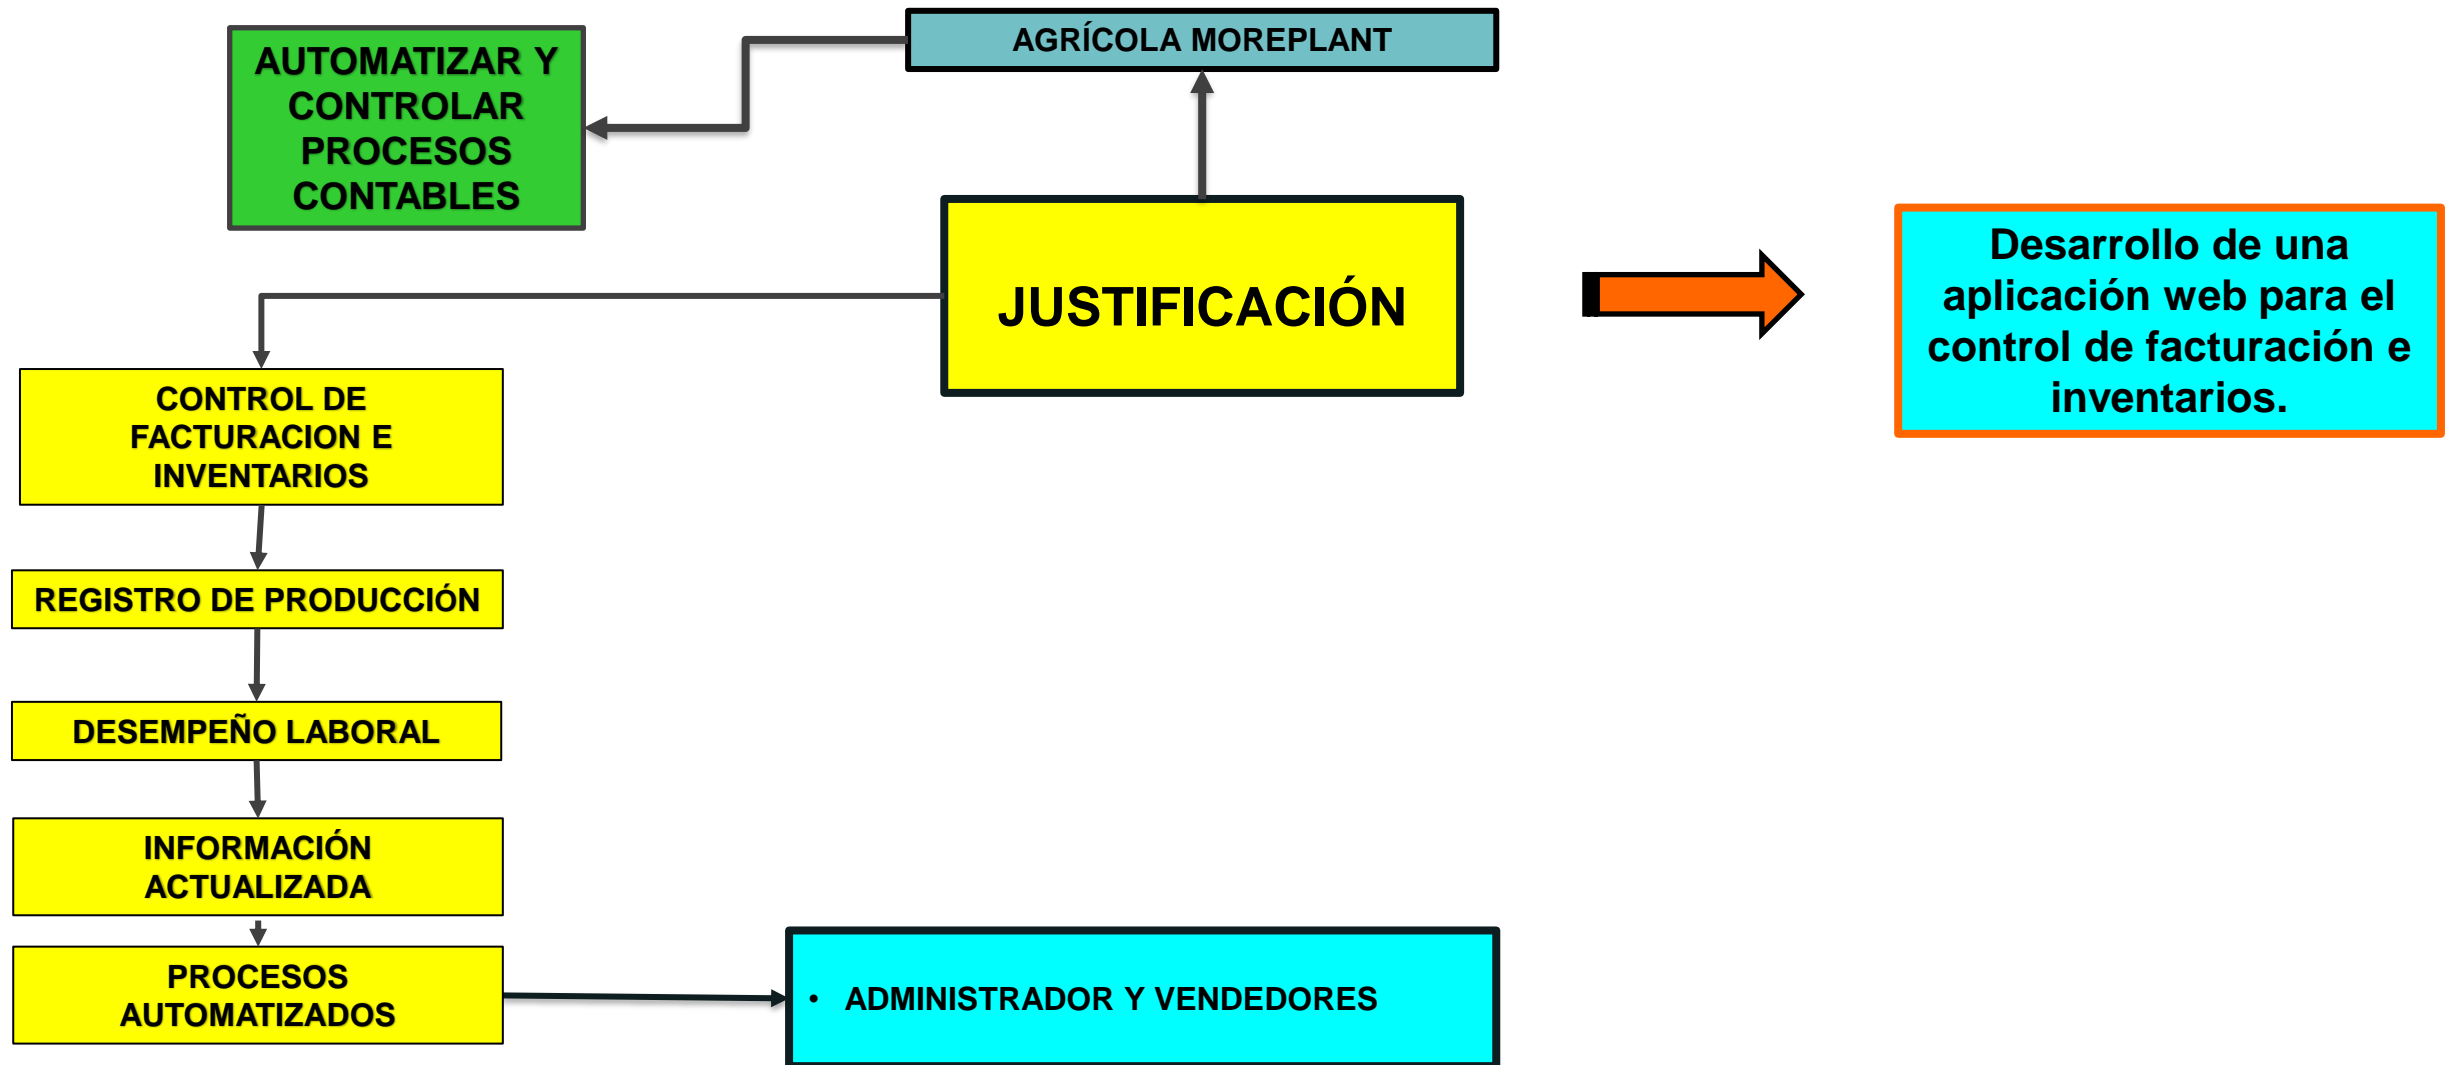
AGRÍCOLA MOREPLANT

AUTOMATIZAR Y CONTROLAR PROCESOS CONTABLES

JUSTIFICACIÓN

Desarrollo de una aplicación web para el control de facturación e inventarios.

CONTROL DE FACTURACION E INVENTARIOS

REGISTRO DE PRODUCCIÓN

DESEMPEÑO LABORAL

INFORMACIÓN ACTUALIZADA

PROCESOS AUTOMATIZADOS

• ADMINISTRADOR Y VENDEDORES